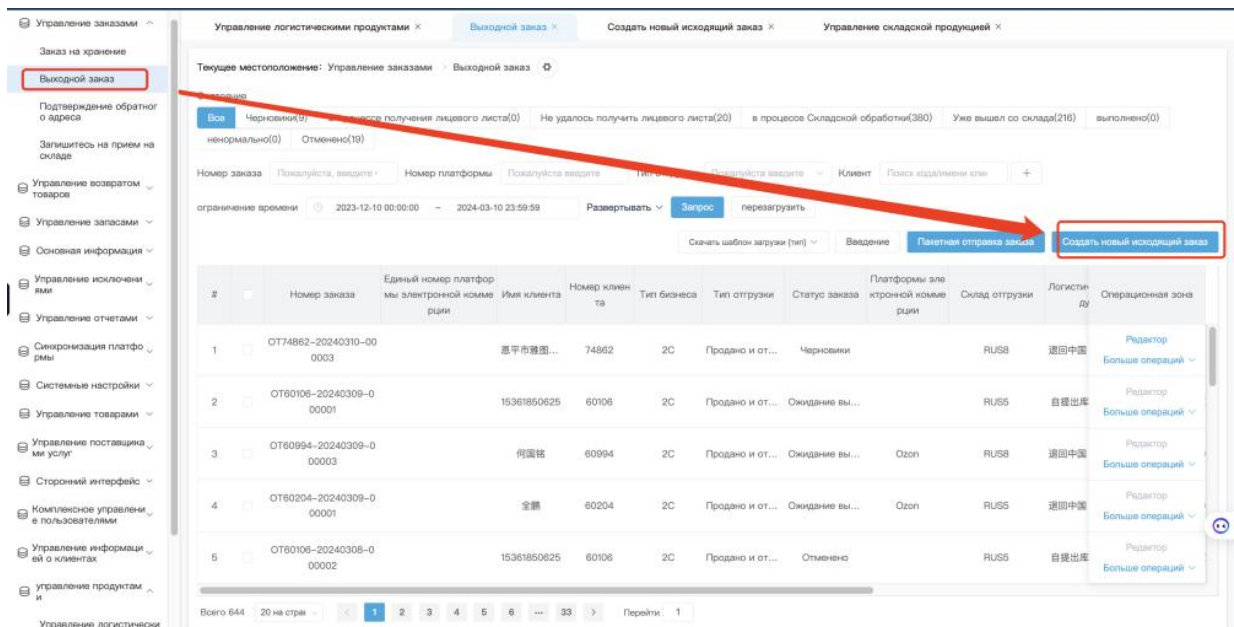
Управление заказами
Заказ на хранение
Выходной заказ
Подтверждение обратного адреса
Запишитесь на прием на складе
Управление возвратом товаров
Управление запасами
Основная информация
Управление исключениями
Управление отчетами
Синхронизация платформы
Системные настройки
Управление товарами
Управление поставщиками услуг
Сторонний интерфейс
Комплексное управление пользователями
Управление информацией о клиентах
управление продуктами
Управление логистически

Управление логистическими продуктами ×
Выходной заказ ×
Создать новый исходящий заказ ×
Управление складской продукцией ×

Текущее местоположение: Управление заказами > Выходной заказ

Состояние
Все | Черновики(9) | в процессе получения лицевого листа(0) | Не удалось получить лицевого листа(20) | в процессе Складской обработки(380) | Уже вышел со склада(216) | выполнено(0) | ненормально(0) | Отменено(19)

Номер заказа [Пожалуйста, введите] Номер платформы [Пожалуйста введите] Тип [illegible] [Пожалуйста введите] Клиент [Поиск кода/имени кли] +

ограничение времени 2023-12-10 00:00:00 – 2024-03-10 23:59:59 Развертывать Запрос перезагрузить

Скачать шаблон загрузки (тип) Введение Пакетная отправка заказа Создать новый исходящий заказ

| # | | Номер заказа | Единый номер платформы электронной коммерции | Имя клиента | Номер клиента | Тип бизнеса | Тип отгрузки | Статус заказа | Платформы электронной коммерции | Склад отгрузки | Логистиду | Операционная зона |
|---|---|---|---|---|---|---|---|---|---|---|---|---|
| 1 | | OT74862-20240310-000003 | | 惠平市雅图... | 74862 | 2C | Продано и от... | Черновики | | RUS8 | 退回中国 | Редактор Больше операций |
| 2 | | OT60106-20240309-000001 | | 15361850625 | 60106 | 2C | Продано и от... | Ожидание вы... | | RUS5 | 自提出库 | Редактор Больше операций |
| 3 | | OT60994-20240309-000003 | | 何国铭 | 60994 | 2C | Продано и от... | Ожидание вы... | Ozon | RUS8 | 退回中国 | Редактор Больше операций |
| 4 | | OT60204-20240309-000001 | | 全鹏 | 60204 | 2C | Продано и от... | Ожидание вы... | Ozon | RUS5 | 退回中国 | Редактор Больше операций |
| 5 | | OT60106-20240308-000002 | | 15361850625 | 60106 | 2C | Продано и от... | Отменено | | RUS5 | 自提出库 | Редактор Больше операций |

Всего 644 | 20 на стран | < 1 2 3 4 5 6 ... 33 > | Перейти 1